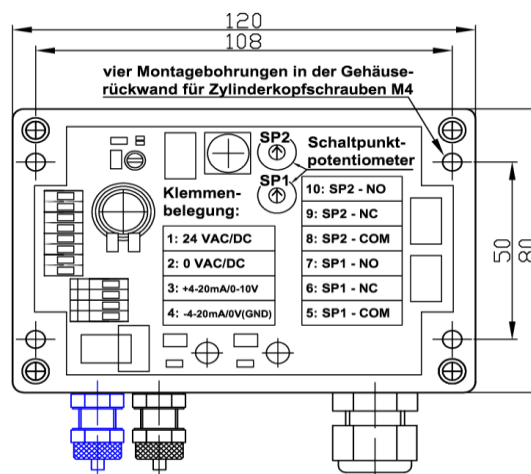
120
108
vier Montagebohrungen in der Gehäuserückwand für Zylinderkopfschrauben M4
SP2
SP1
Schaltpunktpotentiometer
Klemmenbelegung:
1: 24 VAC/DC
2: 0 VAC/DC
3: +4-20mA/0-10V
4: -4-20mA/0V(GND)
10: SP2 - NO
9: SP2 - NC
8: SP2 - COM
7: SP1 - NO
6: SP1 - NC
5: SP1 - COM
50
80